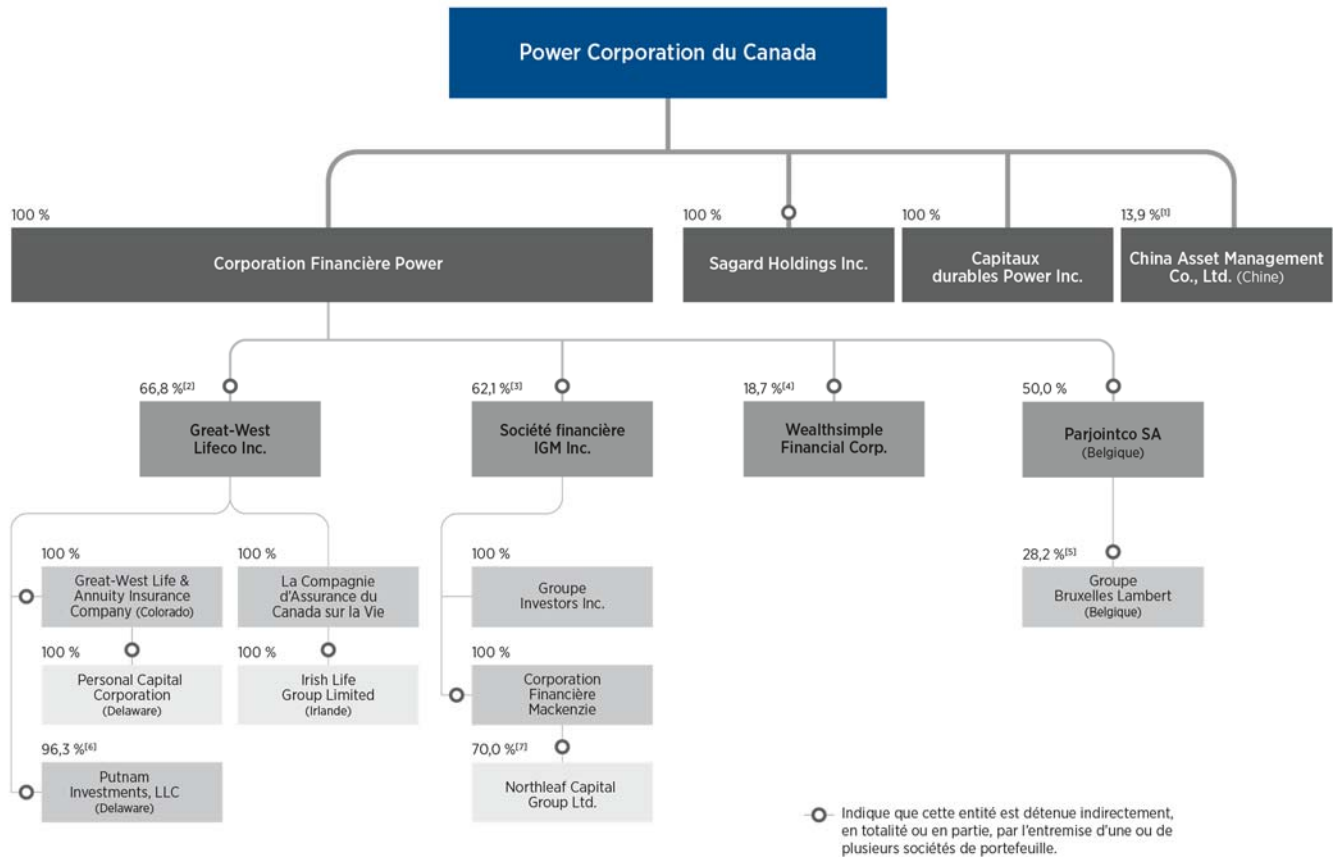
Power Corporation du Canada

100 %
Corporation Financière Power

100 %
Sagard Holdings Inc.

100 %
Capitaux durables Power Inc.

13,9 %$^{[1]}$
China Asset Management Co., Ltd. (Chine)

66,8 %$^{[2]}$
Great-West Lifeco Inc.

62,1 %$^{[3]}$
Société financière IGM Inc.

18,7 %$^{[4]}$
Wealthsimple Financial Corp.

50,0 %
Parjointco SA (Belgique)

100 %
Great-West Life & Annuity Insurance Company (Colorado)

100 %
La Compagnie d'Assurance du Canada sur la Vie

100 %
Groupe Investors Inc.

28,2 %$^{[5]}$
Groupe Bruxelles Lambert (Belgique)

100 %
Personal Capital Corporation (Delaware)

100 %
Irish Life Group Limited (Irlande)

100 %
Corporation Financière Mackenzie

96,3 %$^{[6]}$
Putnam Investments, LLC (Delaware)

70,0 %$^{[7]}$
Northleaf Capital Group Ltd.

Indique que cette entité est détenue indirectement, en totalité ou en partie, par l'entremise d'une ou de plusieurs sociétés de portefeuille.